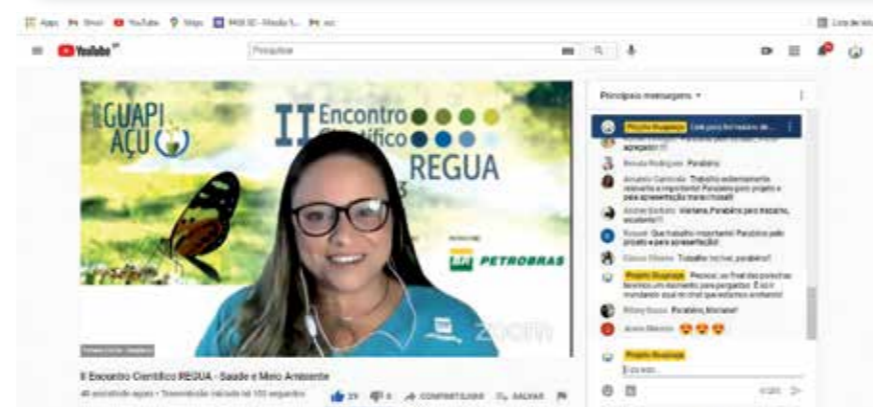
Apps Gmail YouTube Maps PASI SC - Meada S... mc

Lista de lei

YouTube BR

Pesquisar

GUAPI AÇU

II Encontro Científico REGUA

PETROBRAS

zoom

Principais mensagens

Projeto Guapiaçu

Renata Rodrigues Parabéns

Amanda Carneiro Trabalho extremamente relevante e importante! Parabéns pelo projeto e pela apresentação maravilhosa!!

Andrei Barbato Viviane, Parabéns pelo trabalho, excelente!!!

Rosael Que trabalho importante! Parabéns pelo projeto e pela apresentação!

Clarice Oliveira Trabalho incrível, parabéns!

Projeto Guapiaçu Pessoal, ao final das palestras teremos um momento para perguntas. É só ir mandando aqui no chat que estamos anotando!

Rilany Souza Parabéns, Viviane!

Joana Marcos 😍😍😍

Projeto Guapiaçu

II Encontro Científico REGUA - Saúde e Meio Ambiente

29 0 COMPARTILHAR SALVAR